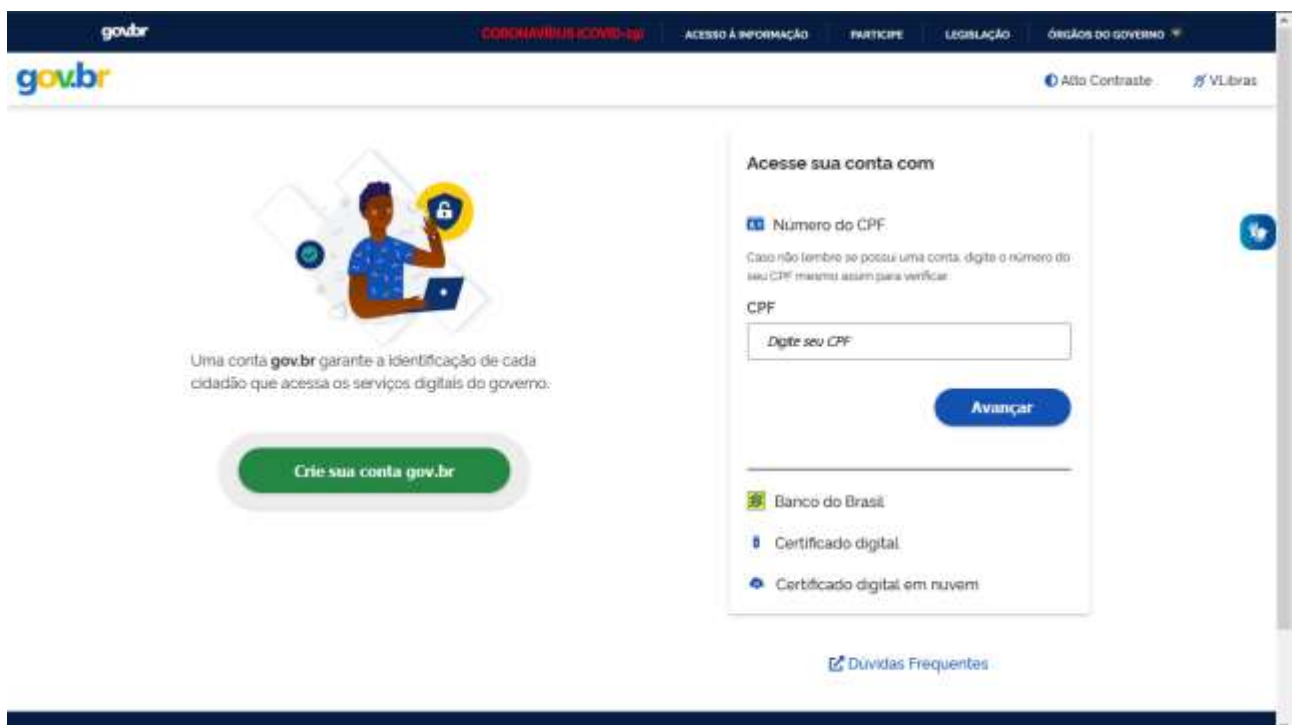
gov.br

CORONAVÍRUS (COVID-19)

ACESSO À INFORMAÇÃO

PARTICIPE

LEGISLAÇÃO

ÓRGÃOS DO GOVERNO

gov.br

Alto Contraste

VLibras

Uma conta **gov.br** garante a identificação de cada cidadão que acessa os serviços digitais do governo.

Crie sua conta gov.br

Acesse sua conta com

Número do CPF

Caso não lembre se possui uma conta, digite o número do seu CPF mesmo assim para verificar.

CPF

Digite seu CPF

Avançar

Banco do Brasil

Certificado digital

Certificado digital em nuvem

Dúvidas Frequentes